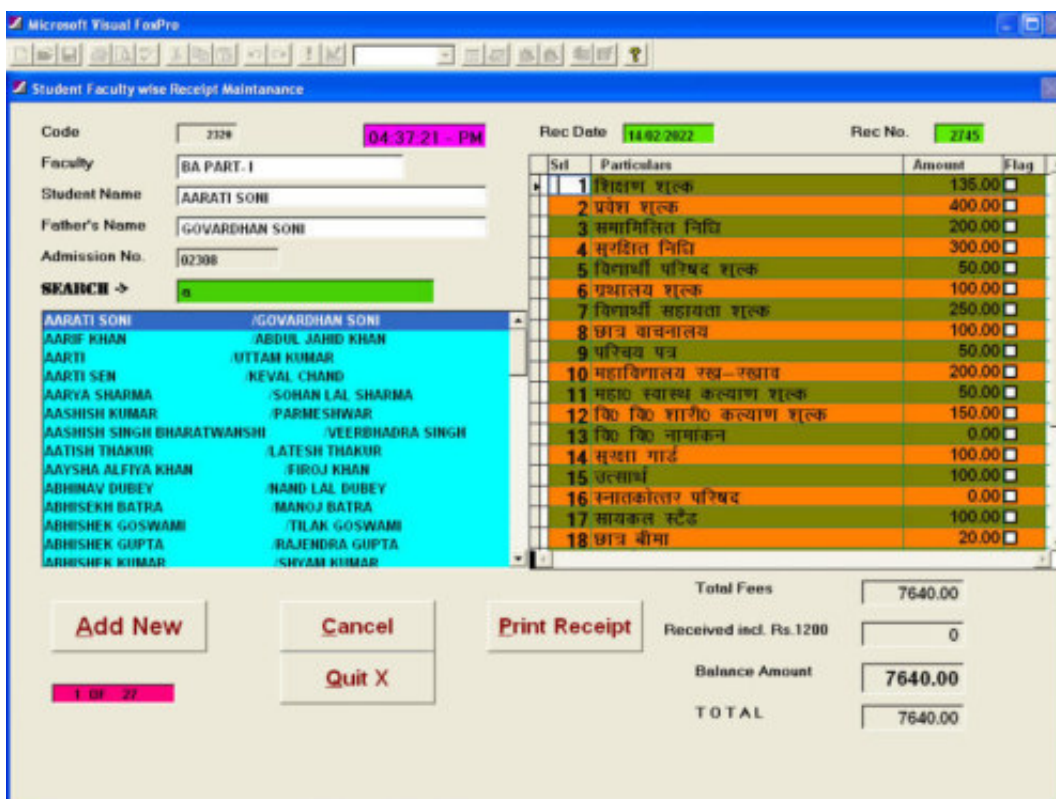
Microsoft Visual FoxPro

Student Faculty wise Receipt Maintanance

Code 2320
04:37:21 - PM
Faculty BA PART- I
Student Name AARATI SONI
Father's Name GOVARDHAN SONI
Admission No. 02308
SEARCH -> a

AARATI SONI /GOVARDHAN SONI
AARIF KHAN /ABDUL JAHID KHAN
AARTI /UTTAM KUMAR
AARTI SEN /KEVAL CHAND
AARYA SHARMA /SOHAN LAL SHARMA
AASHISH KUMAR /PARMESHWAR
AASHISH SINGH BHARATWANSHI /VEERBHADRA SINGH
AATISH THAKUR /LATESH THAKUR
AAYSHA ALFIYA KHAN /FIROJ KHAN
ABHINAV DUBEY /NAND LAL DUBEY
ABHISEKH BATRA /MANOJ BATRA
ABHISHEK GOSWAMI /TILAK GOSWAMI
ABHISHEK GUPTA /RAJENDRA GUPTA
ABHISHEK KUMAR /SHYAM KUMAR

Rec Date 14/02/2022
Rec No. 2745

| Srl | Particulars | Amount | Flag |
|---|---|---|---|
| 1 | शिक्षण शुल्क | 135.00 | |
| 2 | प्रवेश शुल्क | 400.00 | |
| 3 | समामिलित निधि | 200.00 | |
| 4 | सुरक्षित निधि | 300.00 | |
| 5 | विद्यार्थी परिषद शुल्क | 50.00 | |
| 6 | ग्रंथालय शुल्क | 100.00 | |
| 7 | विद्यार्थी सहायता शुल्क | 250.00 | |
| 8 | छात्र वाचनालय | 100.00 | |
| 9 | परिचय पत्र | 50.00 | |
| 10 | महाविद्यालय रख–रखाव | 200.00 | |
| 11 | महा० स्वास्थ्य कल्याण शुल्क | 50.00 | |
| 12 | वि० वि० शारी० कल्याण शुल्क | 150.00 | |
| 13 | वि० वि० नामांकन | 0.00 | |
| 14 | सुरक्षा गार्ड | 100.00 | |
| 15 | उत्सार्थ | 100.00 | |
| 16 | स्नातकोत्तर परिषद | 0.00 | |
| 17 | सायकल स्टैंड | 100.00 | |
| 18 | छात्र बीमा | 20.00 | |

Add New
Cancel
Quit X
Print Receipt
1 OF 27

Total Fees 7640.00
Received incl. Rs.1200 0
Balance Amount 7640.00
TOTAL 7640.00